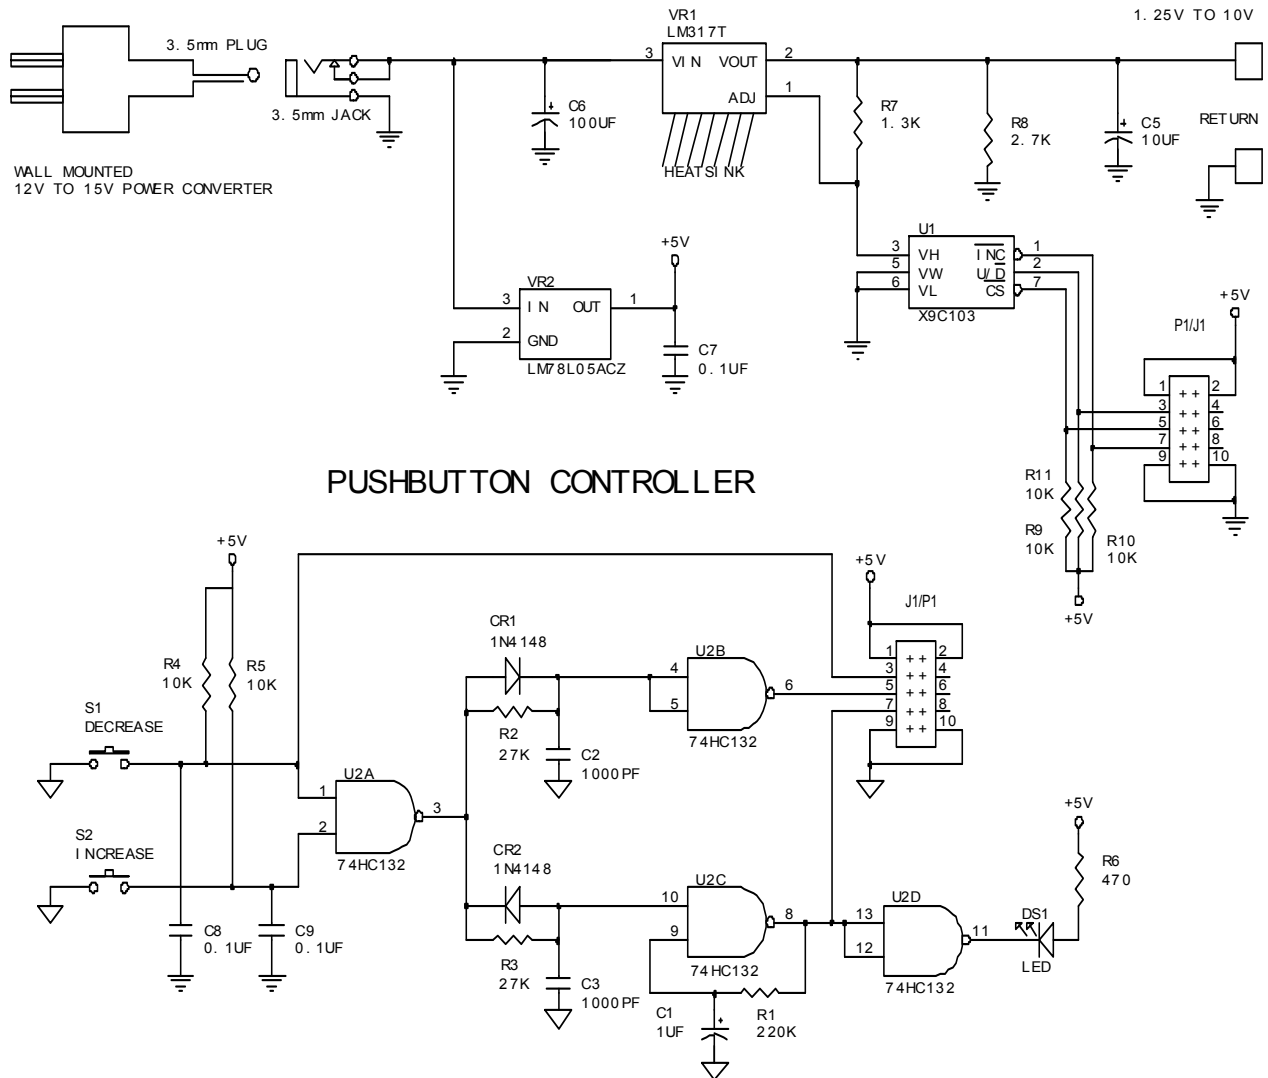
3.5mm PLUG

3.5mm JACK

WALL MOUNTED
12V TO 15V POWER CONVERTER

C6
100UF

VR1
LM317T

3 VIN VOUT 2
ADJ 1

HEATSINK

1.25V TO 10V

R7
1.3K

R8
2.7K

C5
10UF

RETURN

+5V

VR2
3 IN OUT 1
2 GND
LM78L05ACZ

C7
0.1UF

U1
3 VH $\overline{INC}$ 1
5 VW $U/\overline{D}$ 2
6 VL $\overline{CS}$ 7
X9C103

+5V

P1/J1

1 2
3 4
5 6
7 8
9 10

R11
10K

R9
10K

R10
10K

+5V

PUSHBUTTON CONTROLLER

+5V

R4
10K

R5
10K

S1
DECREASE

S2
INCREASE

C8
0.1UF

C9
0.1UF

U2A
1
2
3
74HC132

CR1
1N4148

R2
27K

C2
1000PF

U2B
4
5
6
74HC132

+5V

J1/P1

1 2
3 4
5 6
7 8
9 10

CR2
1N4148

R3
27K

C3
1000PF

U2C
10
9
8
74HC132

C1
1UF

R1
220K

U2D
13
12
11
74HC132

+5V

R6
470

DS1
LED